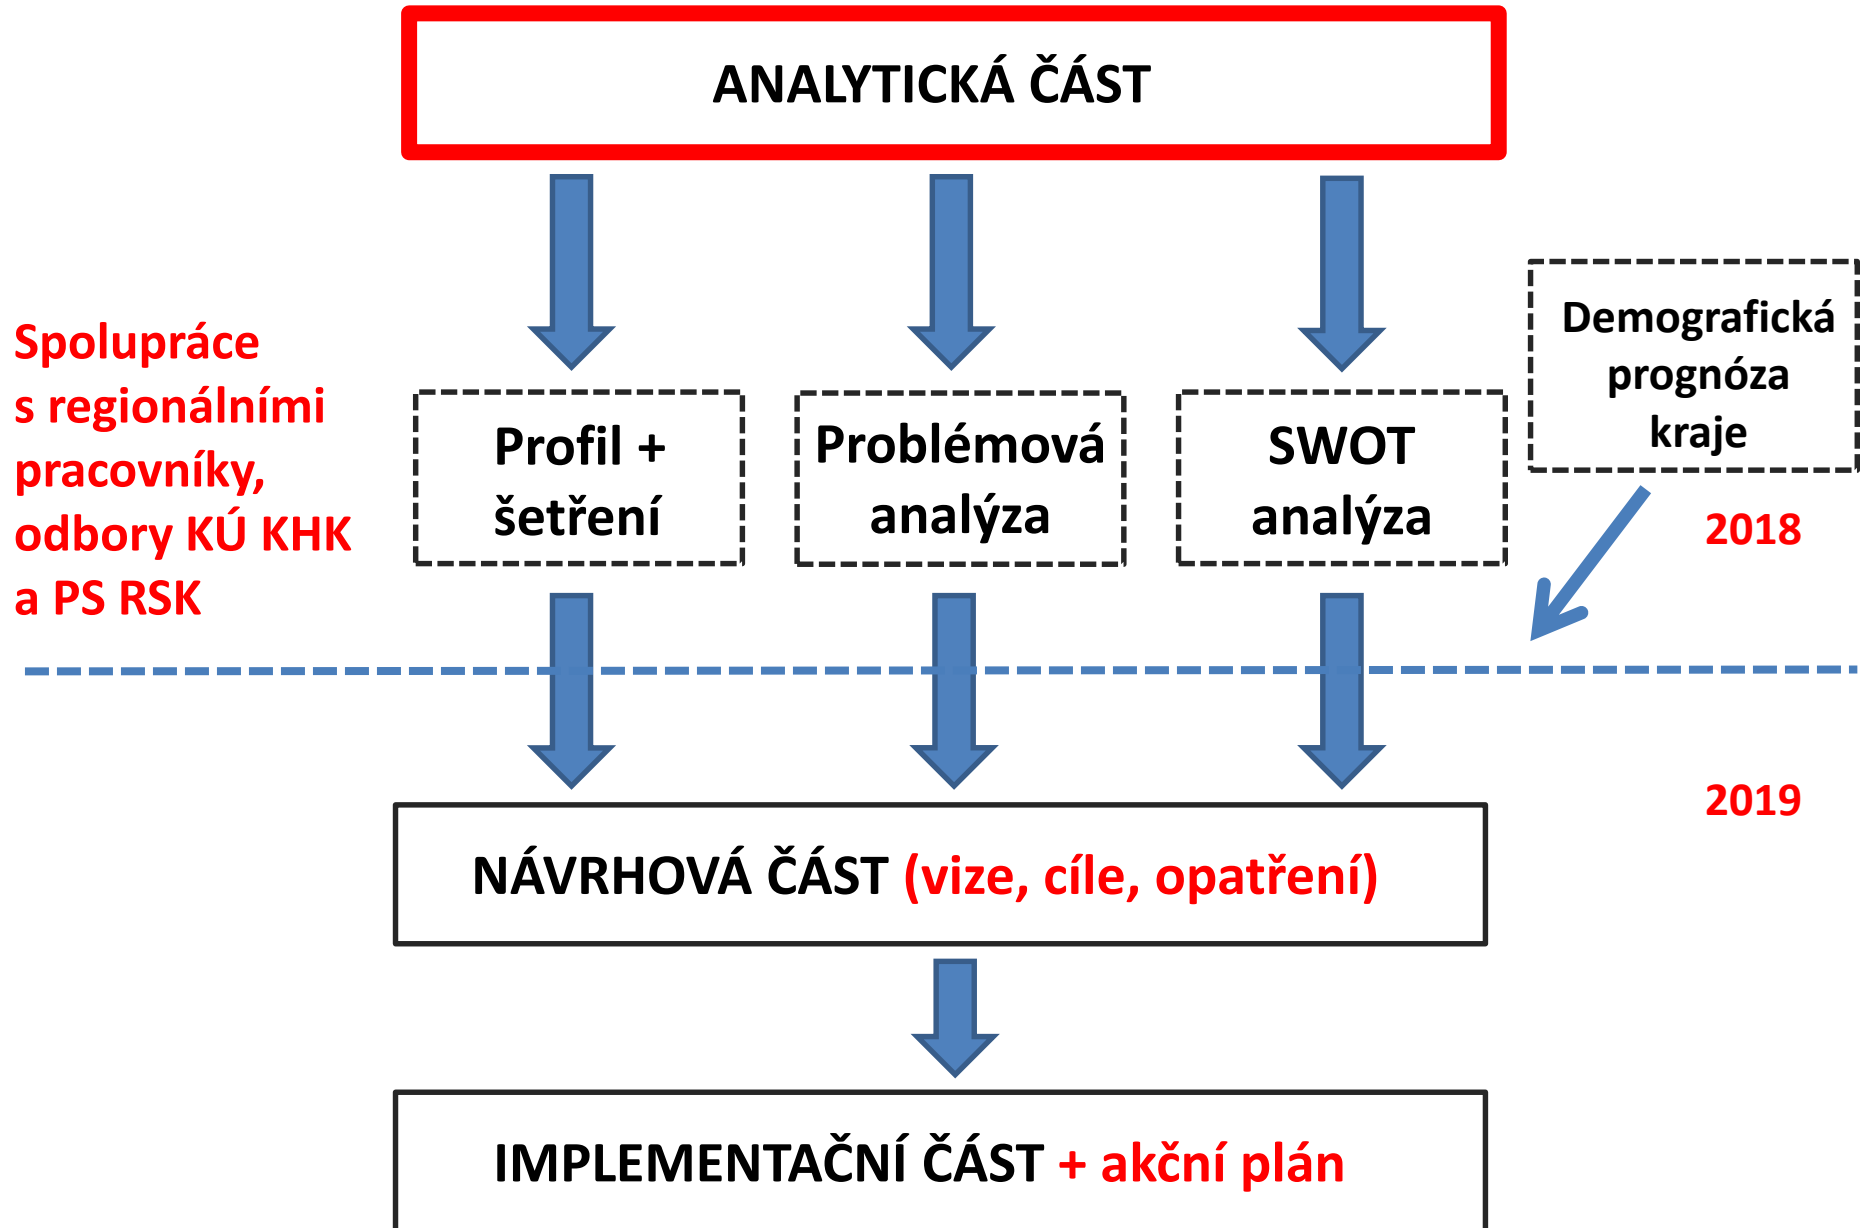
ANALYTICKÁ ČÁST

Spolupráce s regionálními pracovníky, odbory KÚ KHK a PS RSK

Profil + šetření

Problémová analýza

SWOT analýza

Demografická prognóza kraje

2018

2019

NÁVRHOVÁ ČÁST (vize, cíle, opatření)

IMPLEMENTAČNÍ ČÁST + akční plán